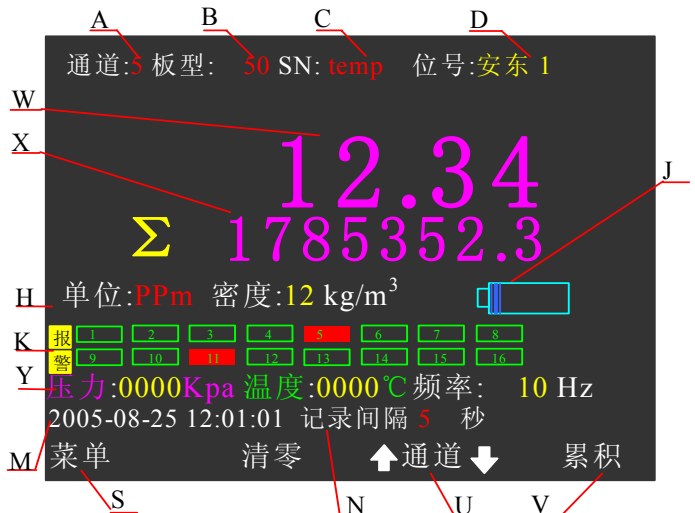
A B C D

通道:5 板型: 50 SN: temp 位号:安东 1

W

X

12.34

J

Σ 1785352.3

H 单位:PPm 密度:12 kg/m$^3$

K 报 1 2 3 4 5 6 7 8

警 9 10 11 12 13 14 15 16

Y 压力:0000Kpa 温度:0000℃ 频率: 10 Hz

2005-08-25 12:01:01 记录间隔 5 秒

M 菜单 清零 通道 累积

S N U V